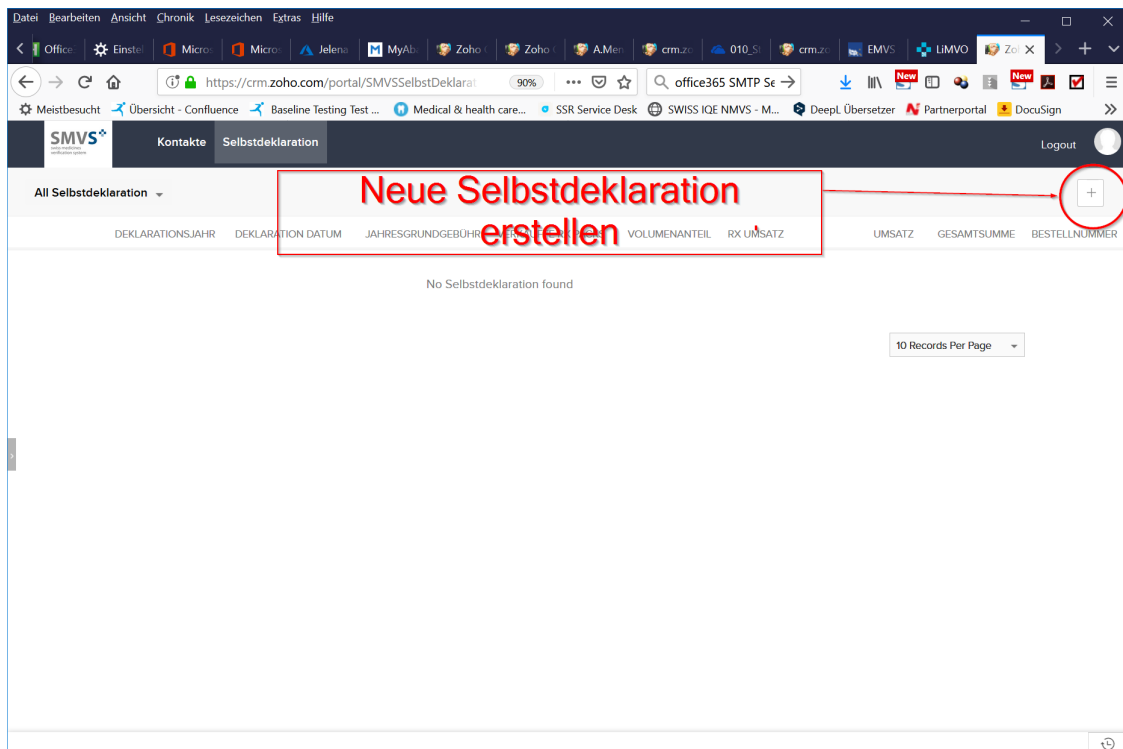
Datei Bearbeiten Ansicht Chronik Lesezeichen Extras Hilfe

Office | Einste | Micros | Micros | Jelena | MyAb | Zoho | Zoho | A.Men | crm.zo | 010_S | crm.zo | EMVS | LiMVO | Zo ×

https://crm.zoho.com/portal/SMVSSelbstDeklarat 90% ··· office365 SMTP Se → New New

Meistbesucht Übersicht - Confluence Baseline Testing Test ... Medical & health care... SSR Service Desk SWISS IQE NMVS - M... DeepL Übersetzer Partnerportal DocuSign »

SMVS swiss medicines verification system Kontakte Selbstdeklaration Logout

All Selbstdeklaration

Neue Selbstdeklaration erstellen

+

DEKLARATIONSJAHR DEKLARATION DATUM JAHRESGRUNDGEBÜHR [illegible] VOLUMENANTEIL RX UMSATZ UMSATZ GESAMTSUMME BESTELLNUMMER

No Selbstdeklaration found

10 Records Per Page